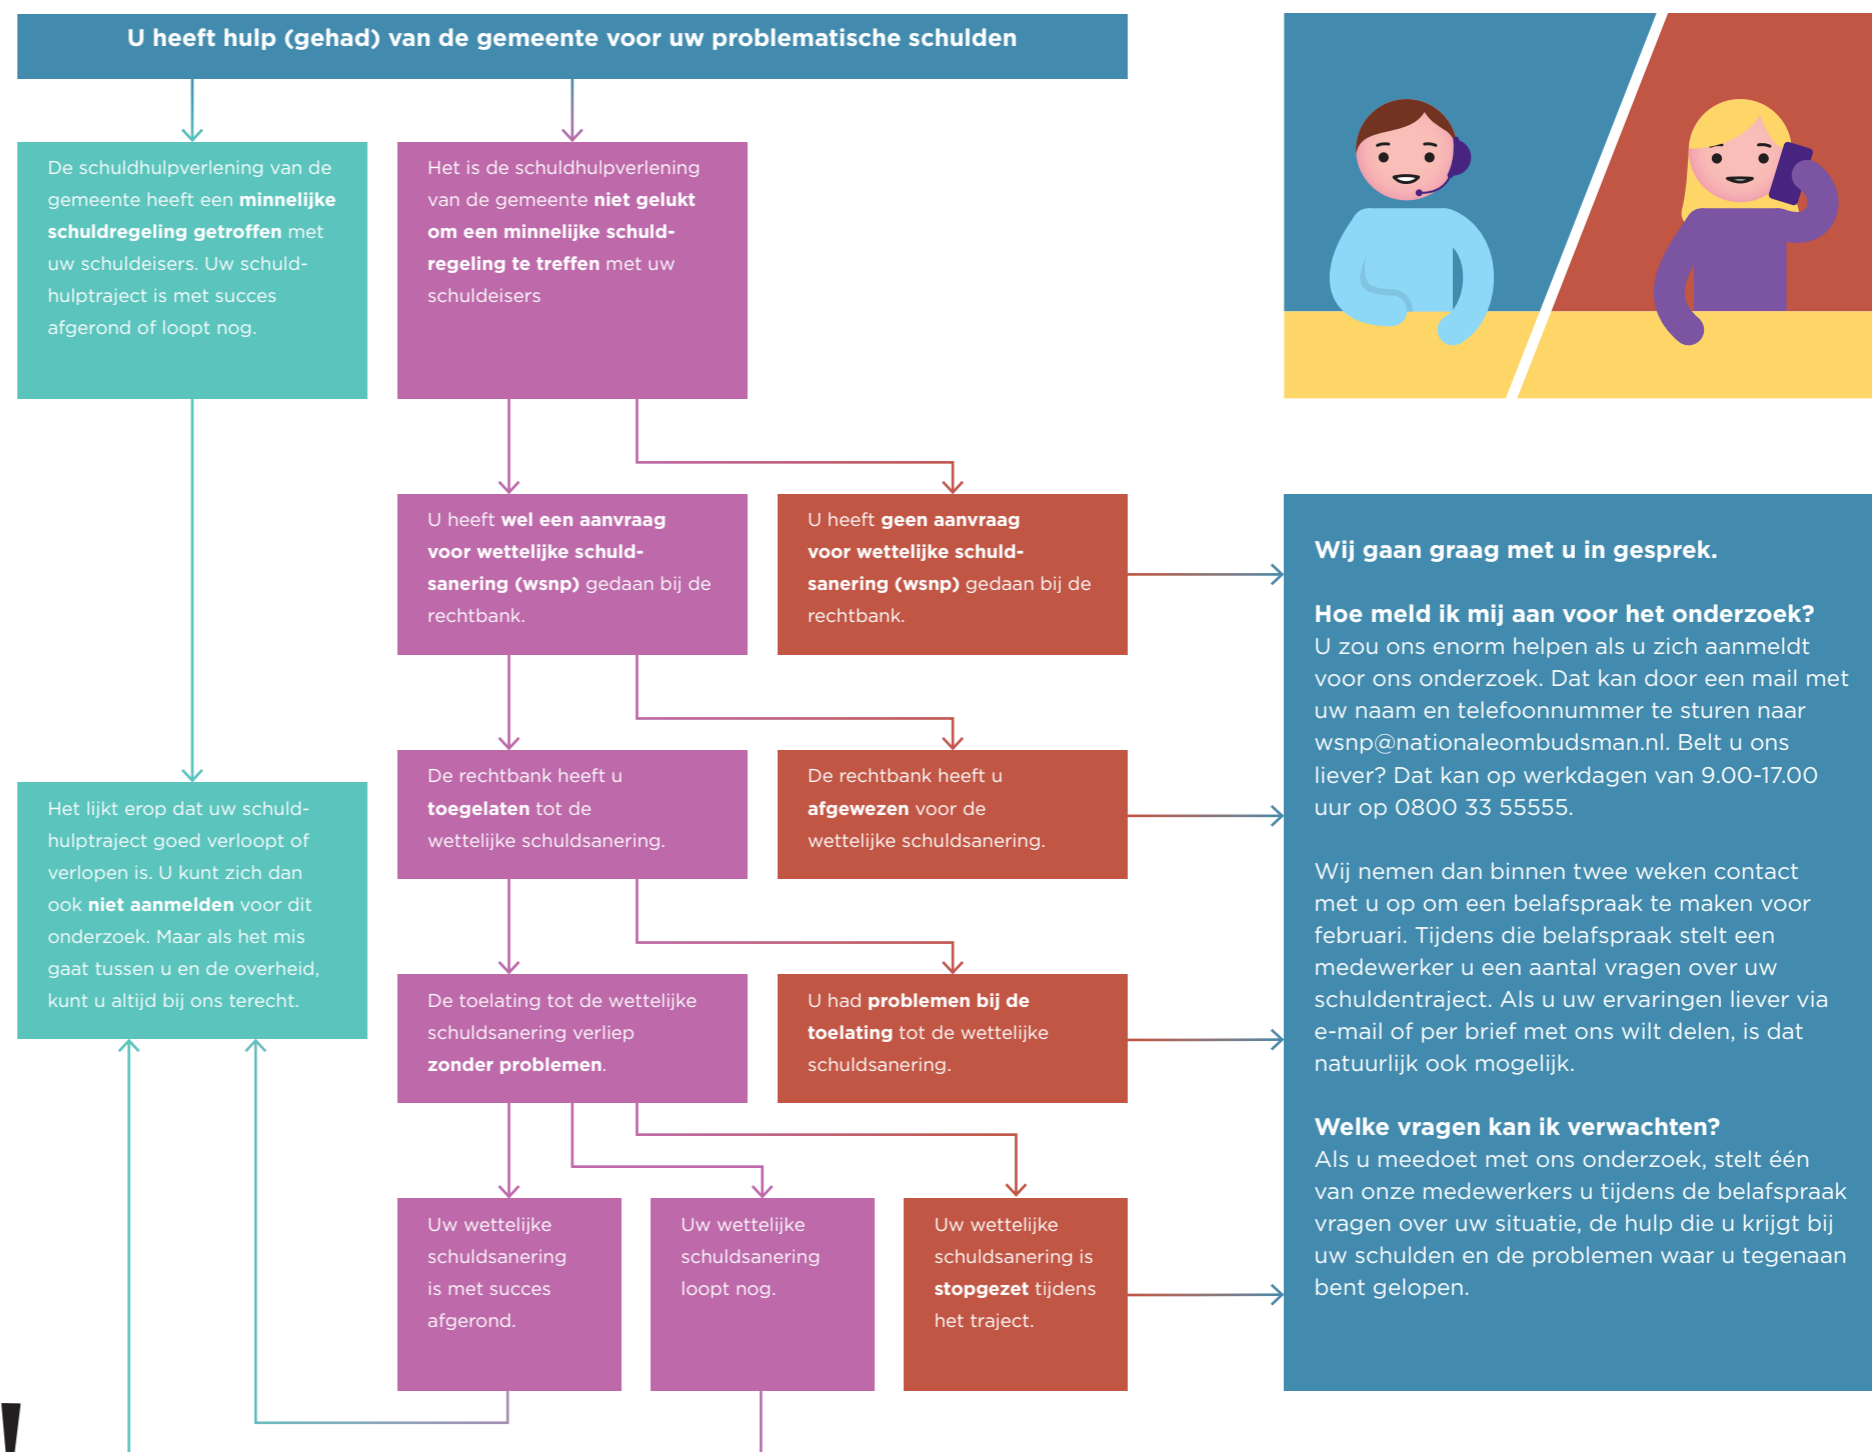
U heeft hulp (gehad) van de gemeente voor uw problematische schulden

De schuldhulpverlening van de gemeente heeft een minnelijke schuldregeling getroffen met uw schuldeisers. Uw schuldhulptraject is met succes afgerond of loopt nog.

Het is de schuldhulpverlening van de gemeente niet gelukt om een minnelijke schuldregeling te treffen met uw schuldeisers

U heeft wel een aanvraag voor wettelijke schuldsanering (wsnp) gedaan bij de rechtbank.

U heeft geen aanvraag voor wettelijke schuldsanering (wsnp) gedaan bij de rechtbank.

De rechtbank heeft u toegelaten tot de wettelijke schuldsanering.

De rechtbank heeft u afgewezen voor de wettelijke schuldsanering.

Het lijkt erop dat uw schuldhulptraject goed verloopt of verlopen is. U kunt zich dan ook niet aanmelden voor dit onderzoek. Maar als het mis gaat tussen u en de overheid, kunt u altijd bij ons terecht.

De toelating tot de wettelijke schuldsanering verliep zonder problemen.

U had problemen bij de toelating tot de wettelijke schuldsanering.

Uw wettelijke schuldsanering is met succes afgerond.

Uw wettelijke schuldsanering loopt nog.

Uw wettelijke schuldsanering is stopgezet tijdens het traject.

Wij gaan graag met u in gesprek.

Hoe meld ik mij aan voor het onderzoek?
U zou ons enorm helpen als u zich aanmeldt voor ons onderzoek. Dat kan door een mail met uw naam en telefoonnummer te sturen naar wsnp@nationaleombudsman.nl. Belt u ons liever? Dat kan op werkdagen van 9.00-17.00 uur op 0800 33 55555.

Wij nemen dan binnen twee weken contact met u op om een belafspraak te maken voor februari. Tijdens die belafspraak stelt een medewerker u een aantal vragen over uw schuldentraject. Als u uw ervaringen liever via e-mail of per brief met ons wilt delen, is dat natuurlijk ook mogelijk.

Welke vragen kan ik verwachten?
Als u meedoet met ons onderzoek, stelt één van onze medewerkers u tijdens de belafspraak vragen over uw situatie, de hulp die u krijgt bij uw schulden en de problemen waar u tegenaan bent gelopen.